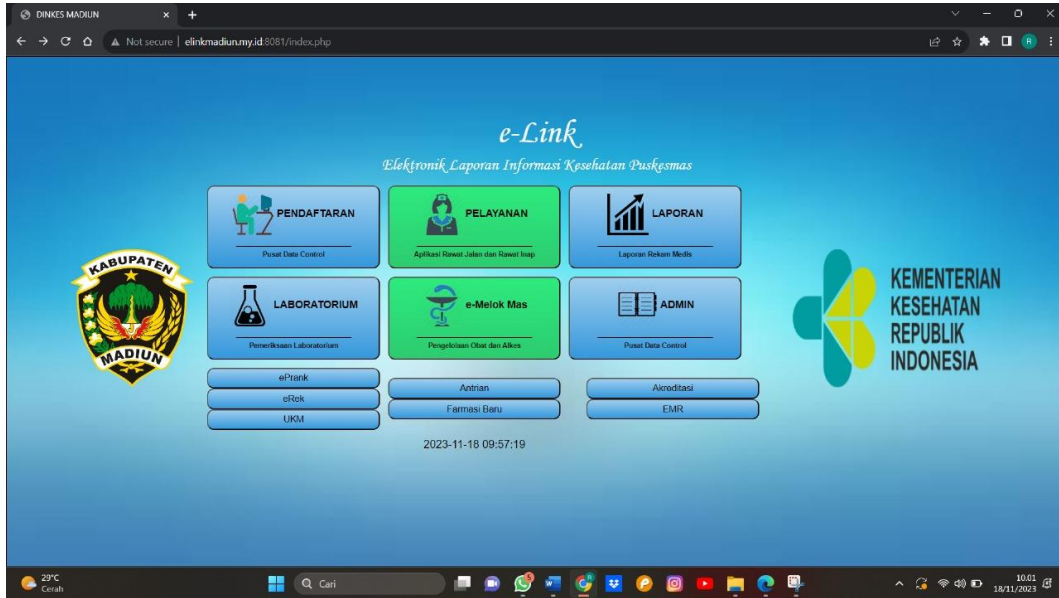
DINKES MADIUN

Not secure | elinkmadiun.my.id:8081/index.php

e-Link

Elektronik Laporan Informasi Kesehatan Puskesmas

PENDAFTARAN
Pusat Data Control

PELAYANAN
Aplikasi Rawat Jalan dan Rawat Inap

LAPORAN
Laporan Rekam Medis

LABORATORIUM
Pemeriksaan Laboratorium

e-Melok Mas
Pengelolaan Obat dan Alkes

ADMIN
Pusat Data Control

ePrank
eRek
UKM

Antrian
Farmasi Baru

Akreditasi
EMR

2023-11-18 09:57:19

KABUPATEN
MADIUN

KEMENTERIAN
KESEHATAN
REPUBLIK
INDONESIA

29°C
Cerah

Cari

10.01
18/11/2023